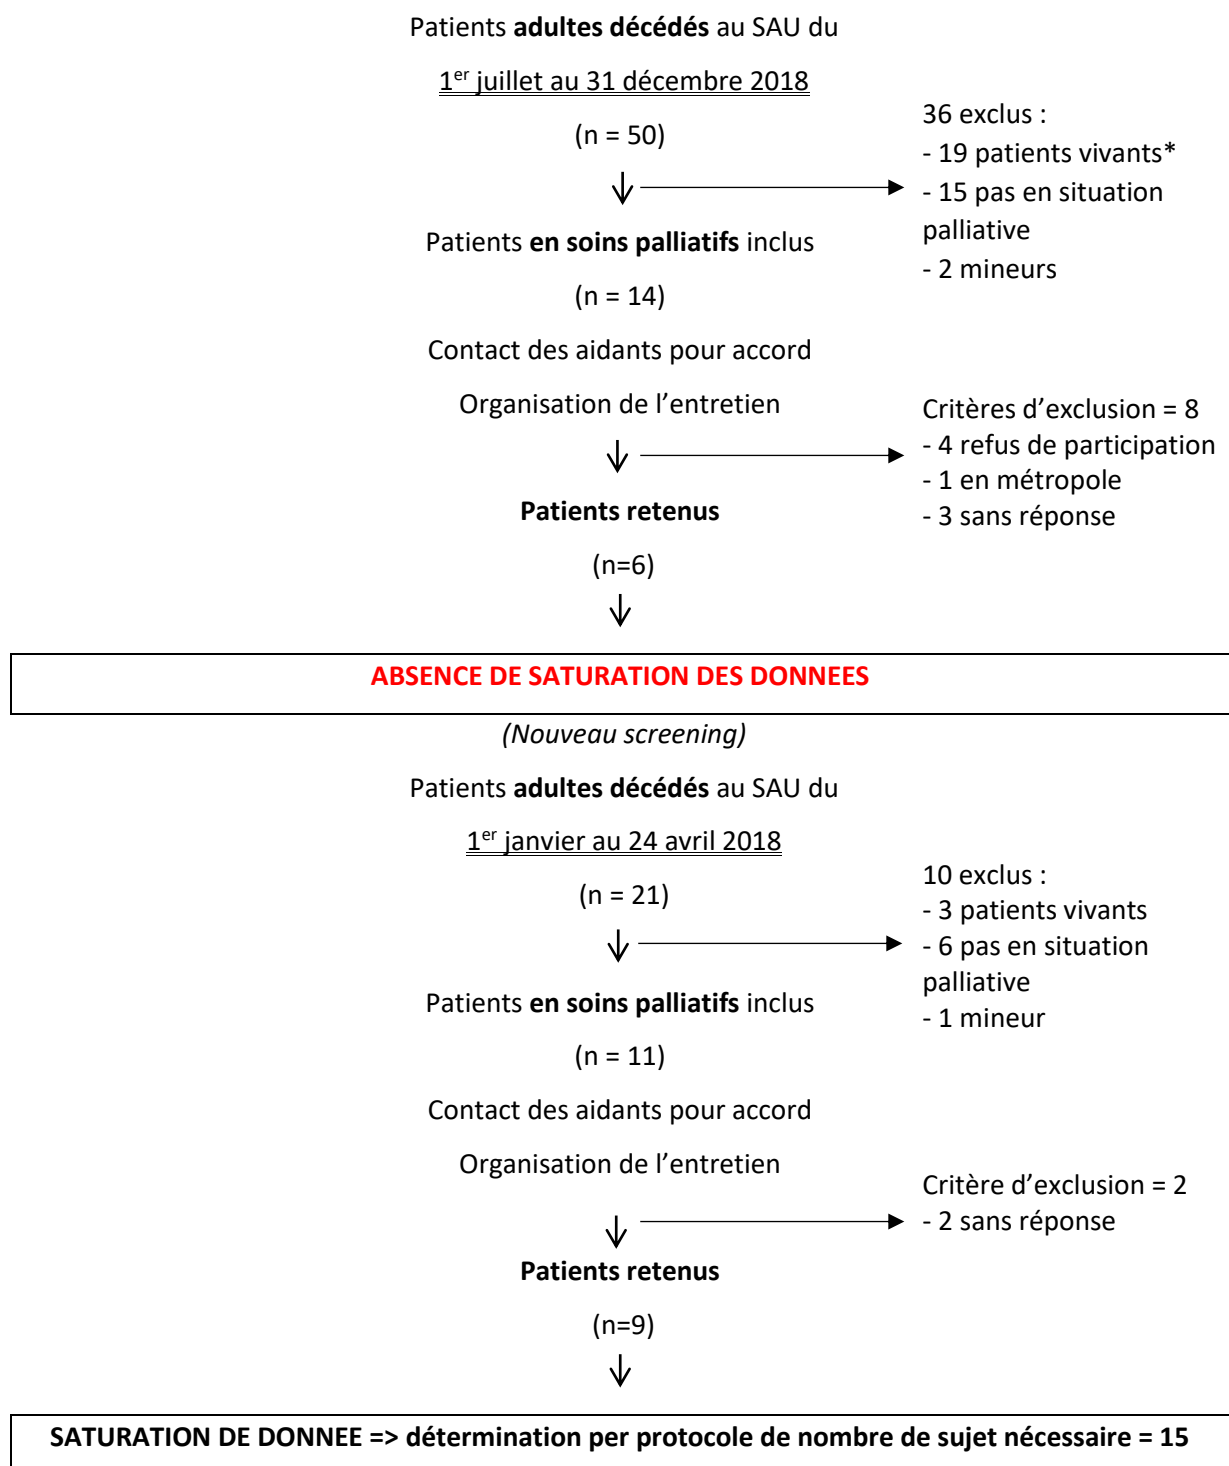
Patients **adultes décédés** au SAU du

1$^{er}$ juillet au 31 décembre 2018

(n = 50)

36 exclus :
- 19 patients vivants*
- 15 pas en situation palliative
- 2 mineurs

Patients **en soins palliatifs** inclus

(n = 14)

Contact des aidants pour accord

Organisation de l'entretien

Critères d'exclusion = 8
- 4 refus de participation
- 1 en métropole
- 3 sans réponse

**Patients retenus**

(n=6)

**ABSENCE DE SATURATION DES DONNEES**

*(Nouveau screening)*

Patients **adultes décédés** au SAU du

1$^{er}$ janvier au 24 avril 2018

(n = 21)

10 exclus :
- 3 patients vivants
- 6 pas en situation palliative
- 1 mineur

Patients **en soins palliatifs** inclus

(n = 11)

Contact des aidants pour accord

Organisation de l'entretien

Critère d'exclusion = 2
- 2 sans réponse

**Patients retenus**

(n=9)

**SATURATION DE DONNEE => détermination per protocole de nombre de sujet nécessaire = 15**